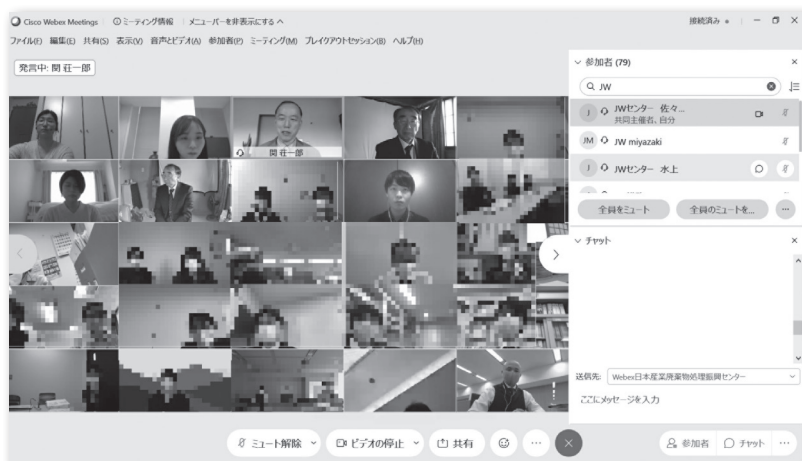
Cisco Webex Meetings | ⓘ ミーティング情報 | メニューバーを非表示にする ^

接続済み • | − □ ×

ファイル(F) 編集(E) 共有(S) 表示(V) 音声とビデオ(A) 参加者(P) ミーティング(M) ブレイクアウトセッション(B) ヘルプ(H)

発言中: 関 荘一郎

関 荘一郎

参加者 (79)

JW

JWセンター 佐々...
共同主催者, 自分

JM JW miyazaki

JWセンター 水上

全員をミュート

全員のミュートを...

チャット

送信先: Webex日本産業廃棄物処理振興センター

ここにメッセージを入力

ミュート解除

ビデオの停止

共有

参加者

チャット